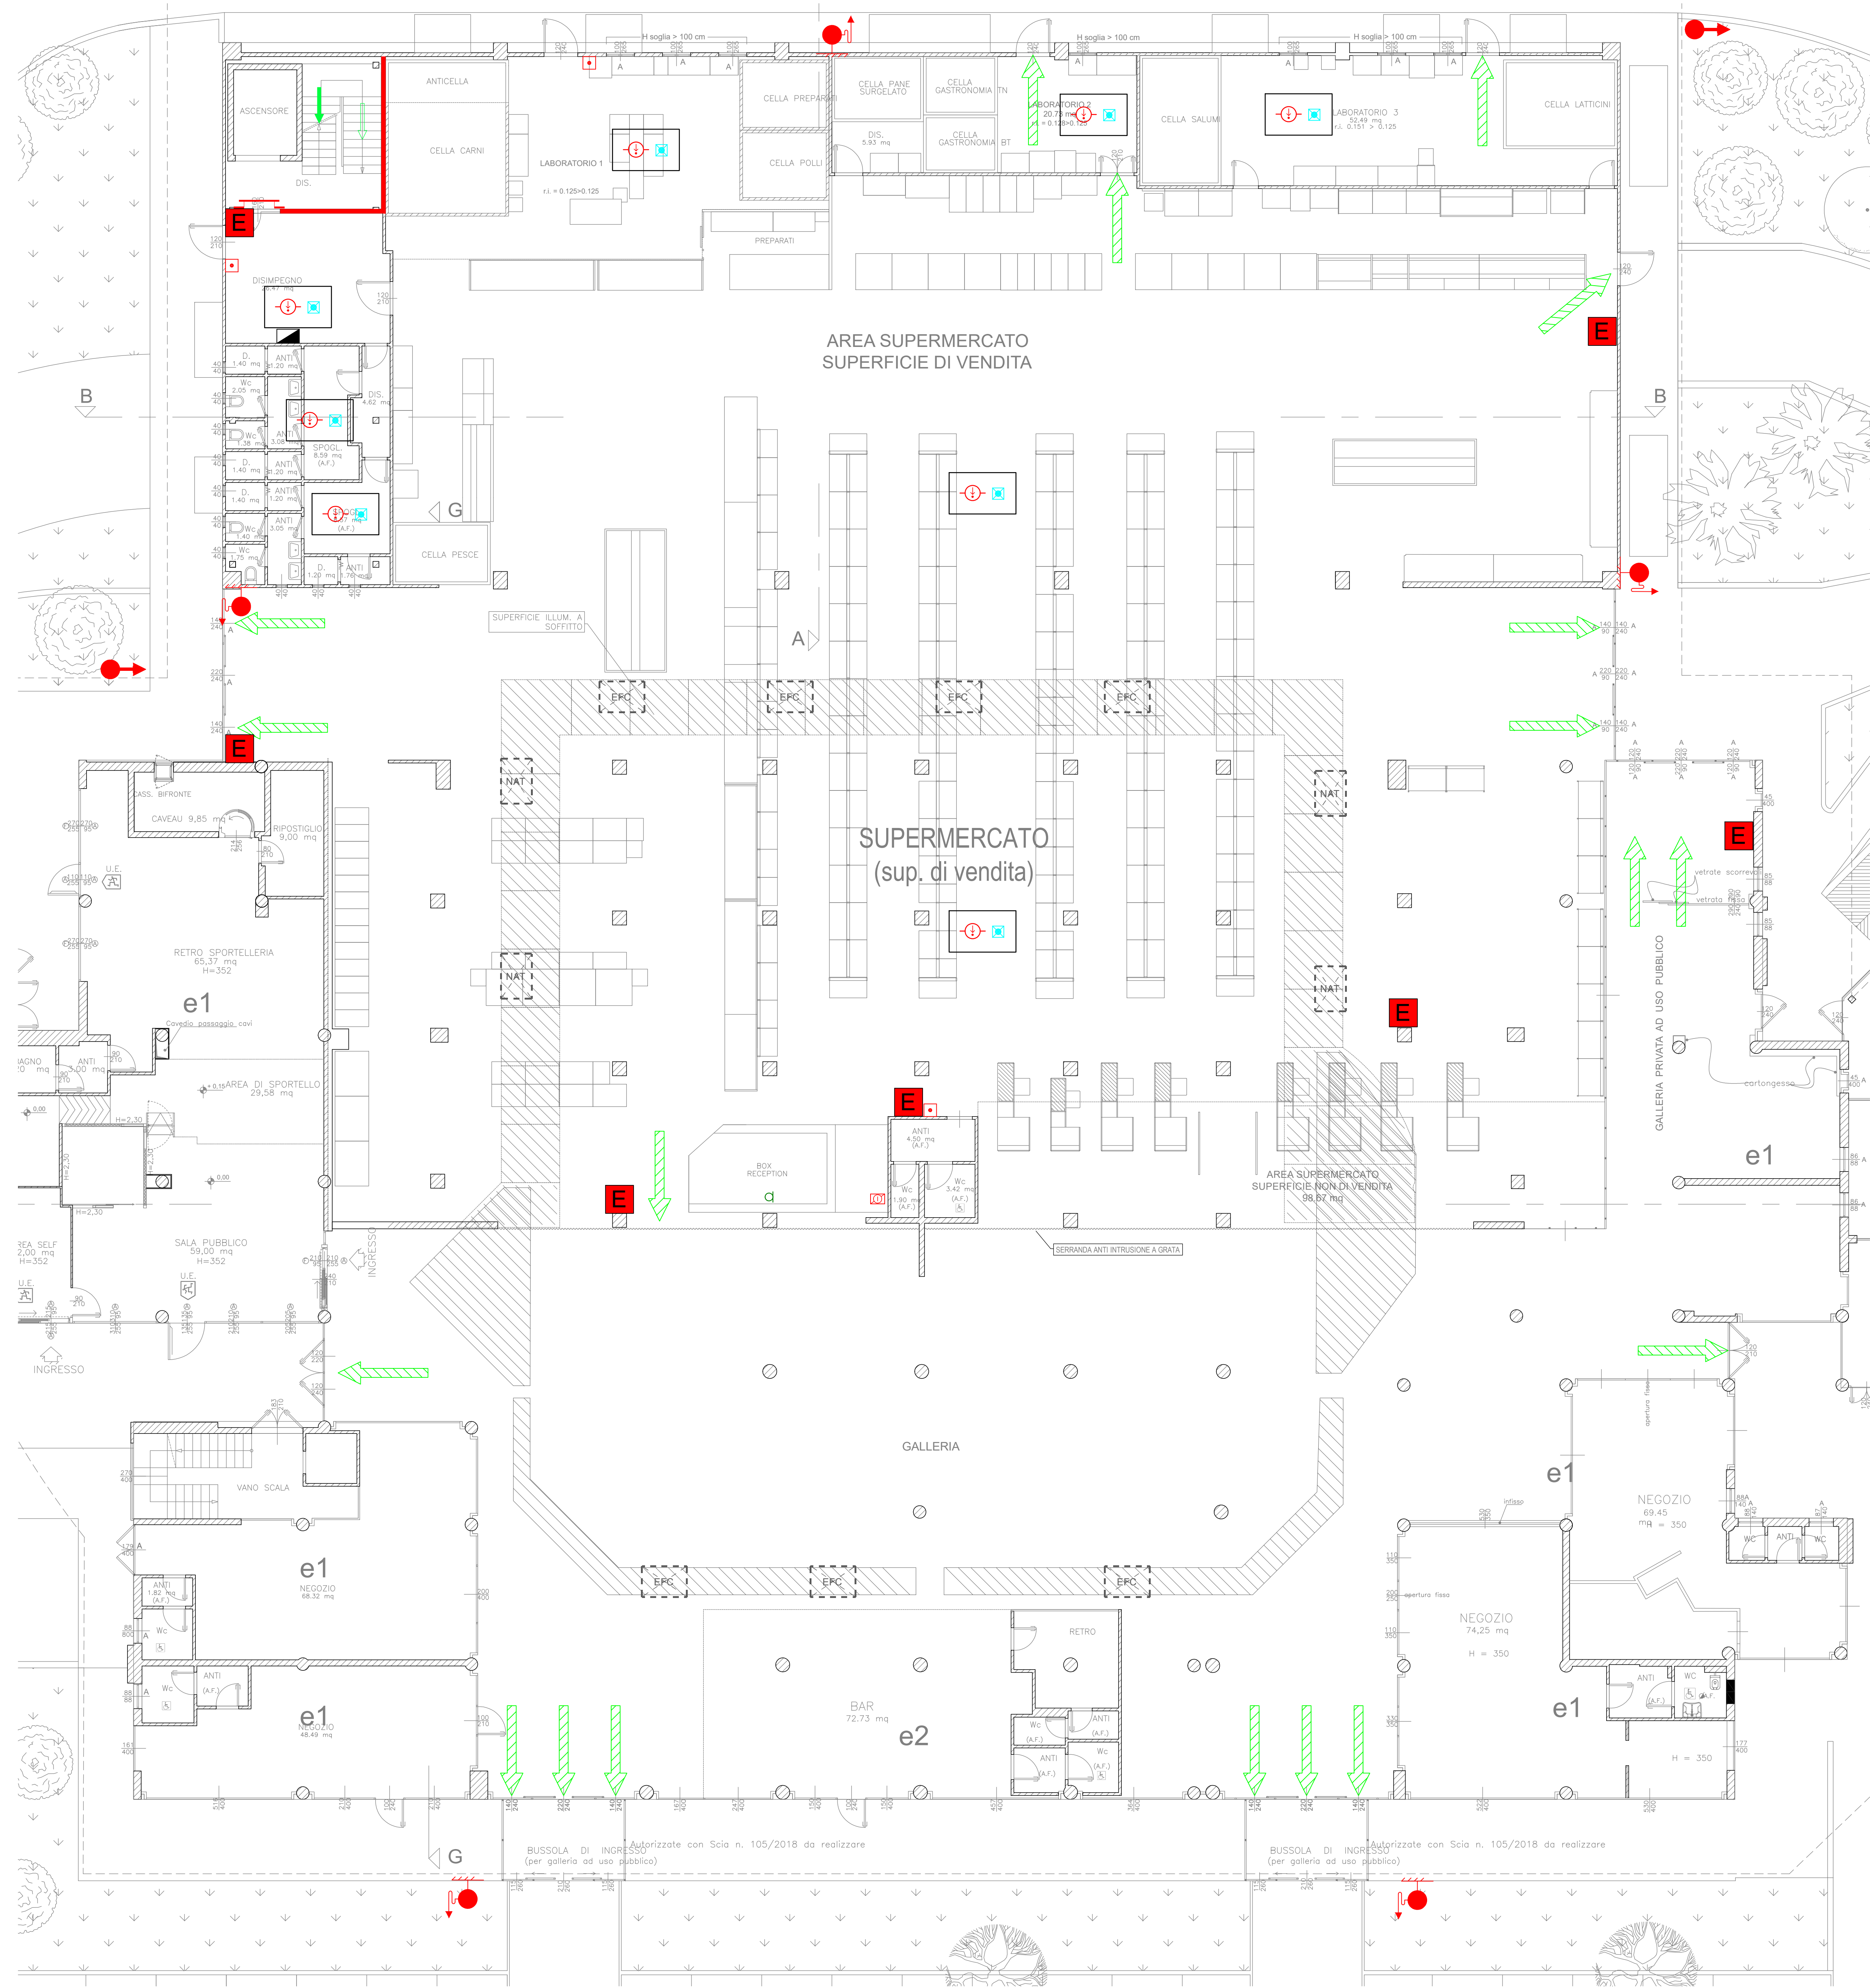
H soglia > 100 cm
H soglia > 100 cm
H soglia > 100 cm

ASCENSORE
DIS.
ANTICELLA
CELLA CARNI
LABORATORIO 1
r.i. = 0.125>0.125
CELLA PREPARATI
CELLA POLLI
CELLA PANE SURGELATO
CELLA GASTRONOMIA TN
DIS. 5.93 mq
CELLA GASTRONOMIA BT
LABORATORIO 2 20.75 mq r.i. = 0.128>0.125
CELLA SALUMI
LABORATORIO 3 52.49 mq r.i. 0.151 > 0.125
CELLA LATTICINI
PREPARATI

E
DISIMPEGNO
D. 1.40 mq
ANTI 1.20 mq
Wc 2.05 mq
DIS. 4.62 mq
Wc 1.38 mq
ANTI 3.08
SPOGL. 8.59 mq (A.F.)
D. 1.40 mq
ANTI 1.20 mq
D. 1.40 mq
ANTI 1.20 mq
Wc 1.40 mq
ANTI 3.05 mq
SPOGL. 7 mq (A.F.)
Wc 1.75 mq
D. 1.20 mq
ANTI 1.76 mq
CELLA PESCE
G

AREA SUPERMERCATO
SUPERFICIE DI VENDITA
E
B
B
SUPERFICIE ILLUM. A SOFFITTO
A
EFC
EFC
EFC
EFC
E
CASS. BIFRONTE
CAVEAU 9,85 mq
RIPOSTIGLIO 9,00 mq
U.E.
RETRO SPORTELLERIA 65,37 mq H=352
e1
Cavedio passaggio cavi
BAGNO mq
ANTI 3.00 mq
AREA DI SPORTELLO 29,58 mq
H=2,30
H=2,30
H=2,30
AREA SELF 12,00 mq H=352
SALA PUBBLICO 59,00 mq H=352
U.E.
U.E.
INGRESSO
INGRESSO
NAT
NAT
NAT
NAT
SUPERMERCATO
(sup. di vendita)
E
E
ANTI 4.50 mq (A.F.)
Wc 1.90 mq (A.F.)
Wc 3.42 mq (A.F.)
BOX RECEPTION
a
E
AREA SUPERMERCATO
SUPERFICIE NON DI VENDITA
98,87 mq
SERRANDA ANTI INTRUSIONE A GRATA
E
vetrate scorrevoli
vetrata fissa
GALLERIA PRIVATA AD USO PUBBLICO
cartongesso
e1
GALLERIA
VANO SCALA
e1
NEGOZIO 68.32 mq
ANTI 1.82 mq (A.F.)
Wc
ANTI (A.F.)
Wc
e1
NEGOZIO 48.49 mq
EFC
EFC
EFC
e1
NEGOZIO 69.45 mq H = 350
apertura fissa
infisso
WC
ANTI
WC
apertura fissa
NEGOZIO 74,25 mq
H = 350
RETRO
BAR 72.73 mq
e2
Wc (A.F.)
ANTI (A.F.)
ANTI (A.F.)
Wc (A.F.)
ANTI
WC
(A.F.)
e1
H = 350
G
BUSSOLA DI INGRESSO (per galleria ad uso pubblico)
Autorizzate con Scia n. 105/2018 da realizzare
BUSSOLA DI INGRESSO (per galleria ad uso pubblico)
Autorizzate con Scia n. 105/2018 da realizzare